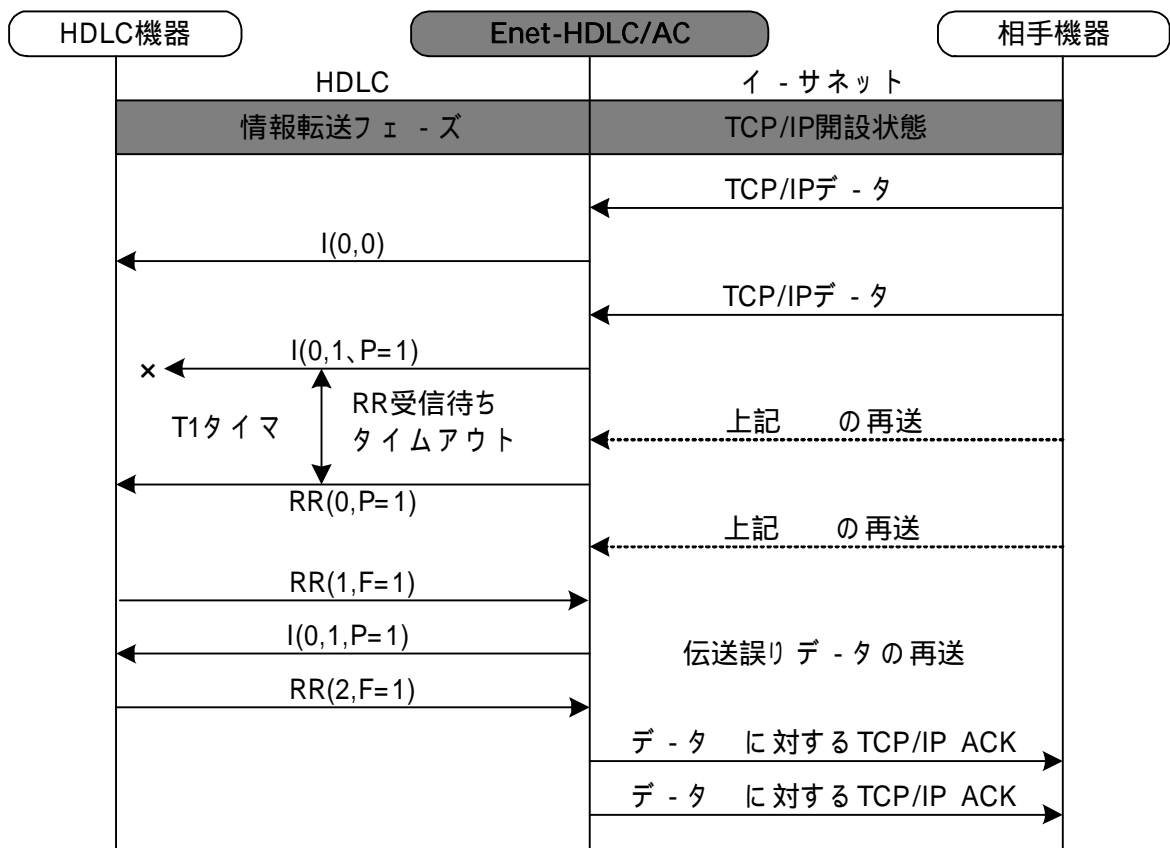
HDLC機器

Enet-HDLC/AC

相手機器

HDLC

イ - サネット

情報転送フェ - ズ

TCP/IP開設状態

TCP/IPデ - タ

I(0,0)

TCP/IPデ - タ

I(0,1、P=1)

×

T1タイマ

RR受信待ち タイムアウト

上記 の再送

RR(0,P=1)

上記 の再送

RR(1,F=1)

I(0,1,P=1)

伝送誤りデ - タの再送

RR(2,F=1)

デ - タ に対するTCP/IP ACK

デ - タ に対するTCP/IP ACK